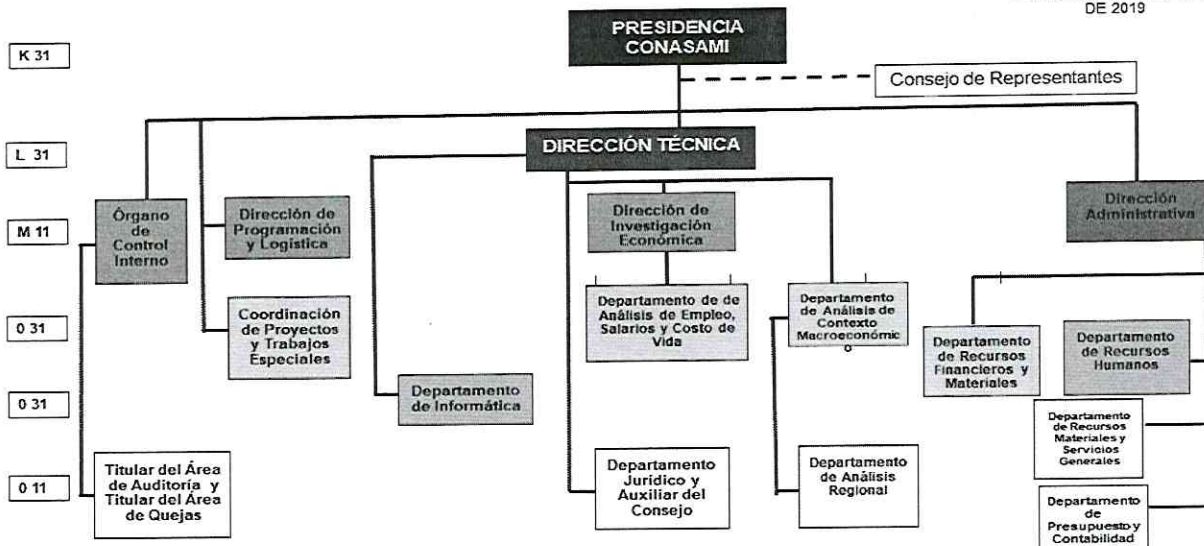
DE 2019

K 31

PRESIDENCIA CONASAMI

Consejo de Representantes

L 31

DIRECCIÓN TÉCNICA

M 11

Órgano de Control Interno

Dirección de Programación y Logística

Dirección de Investigación Económica

Dirección Administrativa

0 31

Coordinación de Proyectos y Trabajos Especiales

Departamento de de Análisis de Empleo, Salarios y Costo de Vida

Departamento de Análisis de Contexto Macroeconómic o

Departamento de Recursos Financieros y Materiales

Departamento de Recursos Humanos

0 31

Departamento de Informática

Departamento de Recursos Materiales y Servicios Generales

0 11

Titular del Área de Auditoría y Titular del Área de Quejas

Departamento Jurídico y Auxiliar del Consejo

Departamento de Análisis Regional

Departamento de Presupuesto y Contabilidad